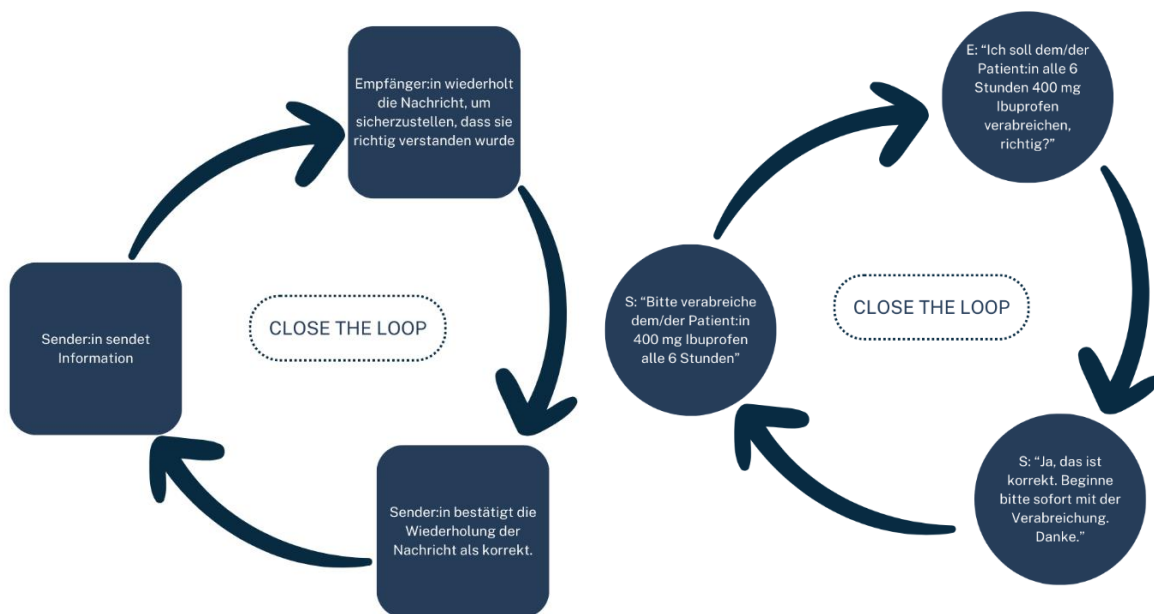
Empfänger:in wiederholt die Nachricht, um sicherzustellen, dass sie richtig verstanden wurde

Sender:in sendet Information

CLOSE THE LOOP

Sender:in bestätigt die Wiederholung der Nachricht als korrekt.

E: "Ich soll dem/der Patient:in alle 6 Stunden 400 mg Ibuprofen verabreichen, richtig?"

S: "Bitte verabreiche dem/der Patient:in 400 mg Ibuprofen alle 6 Stunden"

CLOSE THE LOOP

S: "Ja, das ist korrekt. Beginne bitte sofort mit der Verabreichung. Danke."